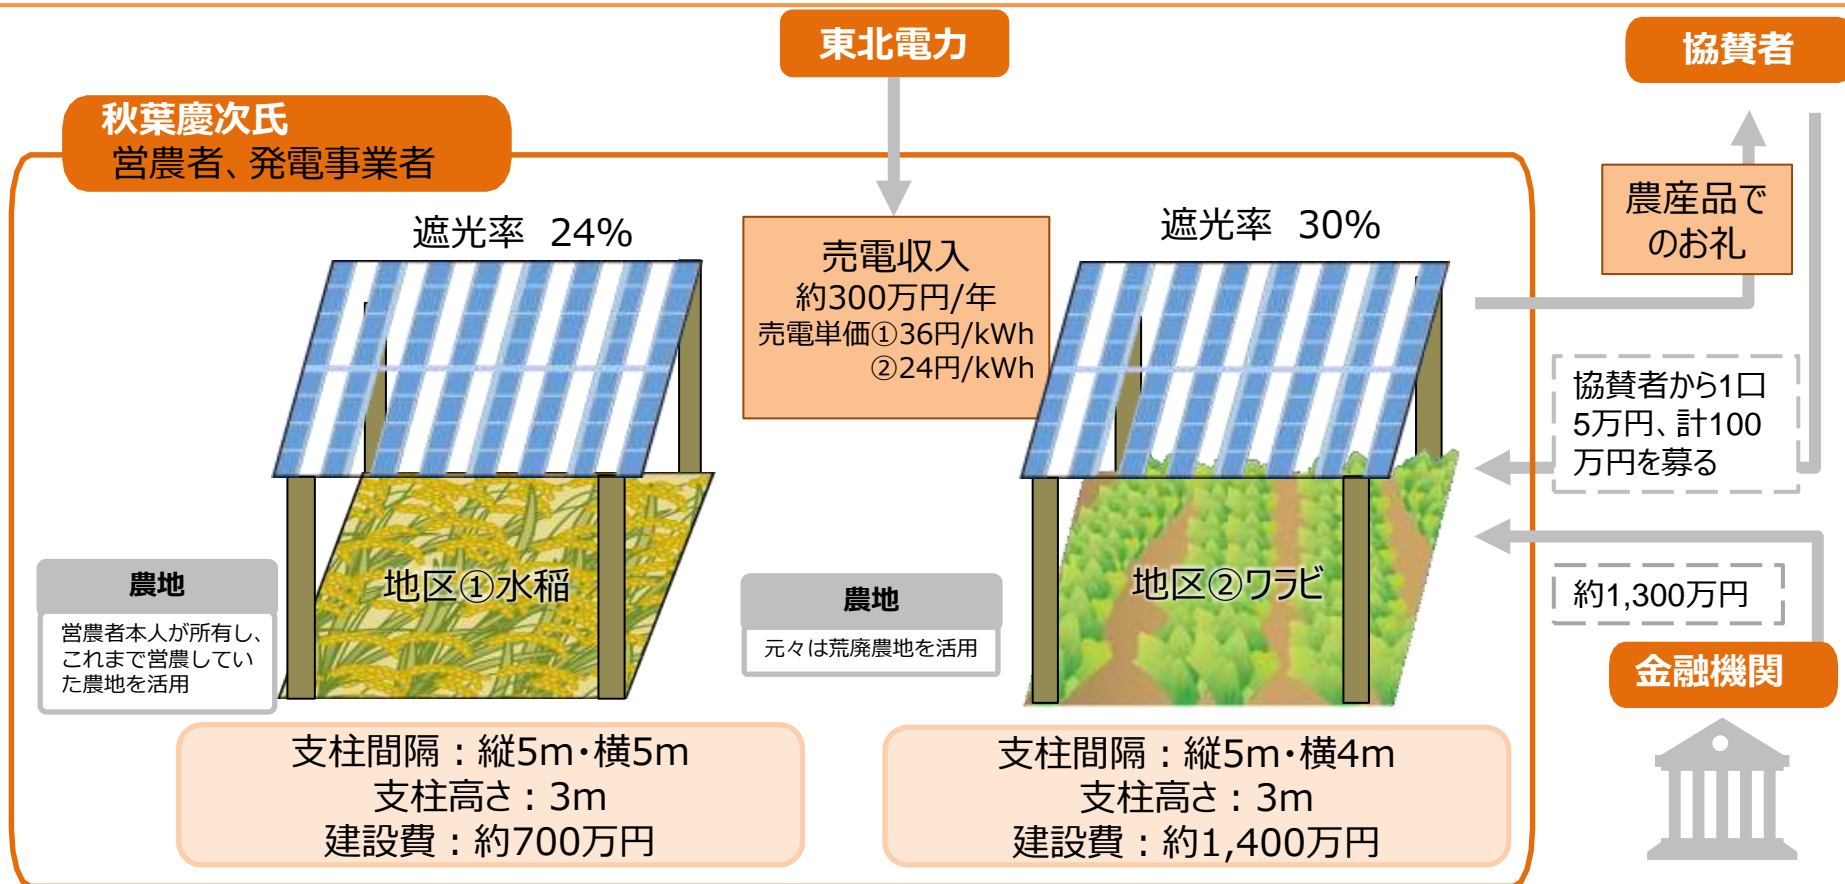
東北電力

協賛者

秋葉慶次氏
営農者、発電事業者

遮光率　24%

売電収入
約300万円/年
売電単価①36円/kWh
②24円/kWh

遮光率　30%

農産品でのお礼

協賛者から1口5万円、計100万円を募る

地区①水稲

地区②ワラビ

農地
営農者本人が所有し、これまで営農していた農地を活用

農地
元々は荒廃農地を活用

約1,300万円

金融機関

支柱間隔：縦5m・横5m
支柱高さ：3m
建設費：約700万円

支柱間隔：縦5m・横4m
支柱高さ：3m
建設費：約1,400万円